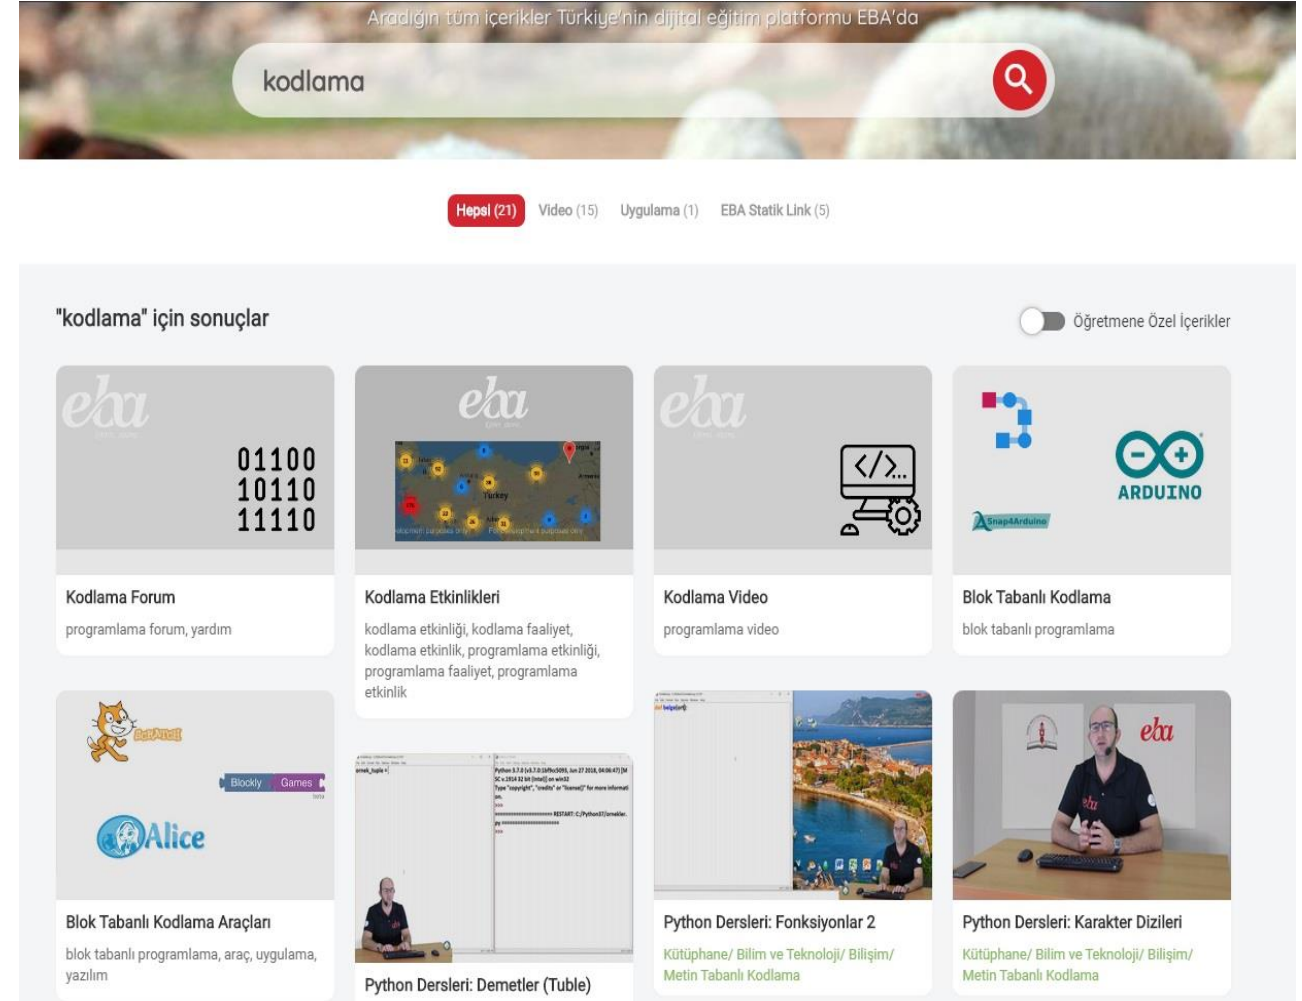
Aradığın tüm içerikler Türkiye'nin dijital eğitim platformu EBA'da

kodlama

Hepsi (21) Video (15) Uygulama (1) EBA Statik Link (5)

"kodlama" için sonuçlar

Öğretmene Özel İçerikler

eba

01100
10110
11110

Kodlama Forum

programlama forum, yardım

eba

Kodlama Etkinlikleri

kodlama etkinliği, kodlama faaliyet, kodlama etkinlik, programlama etkinliği, programlama faaliyet, programlama etkinlik

eba

</>

Kodlama Video

programlama video

ARDUINO

Snap4Arduino

Blok Tabanlı Kodlama

blok tabanlı programlama

Blockly Games

Alice

Blok Tabanlı Kodlama Araçları

blok tabanlı programlama, araç, uygulama, yazılım

Python Dersleri: Demetler (Tuble)

Python Dersleri: Fonksiyonlar 2

Kütüphane/ Bilim ve Teknoloji/ Bilişim/ Metin Tabanlı Kodlama

eba

Python Dersleri: Karakter Dizileri

Kütüphane/ Bilim ve Teknoloji/ Bilişim/ Metin Tabanlı Kodlama